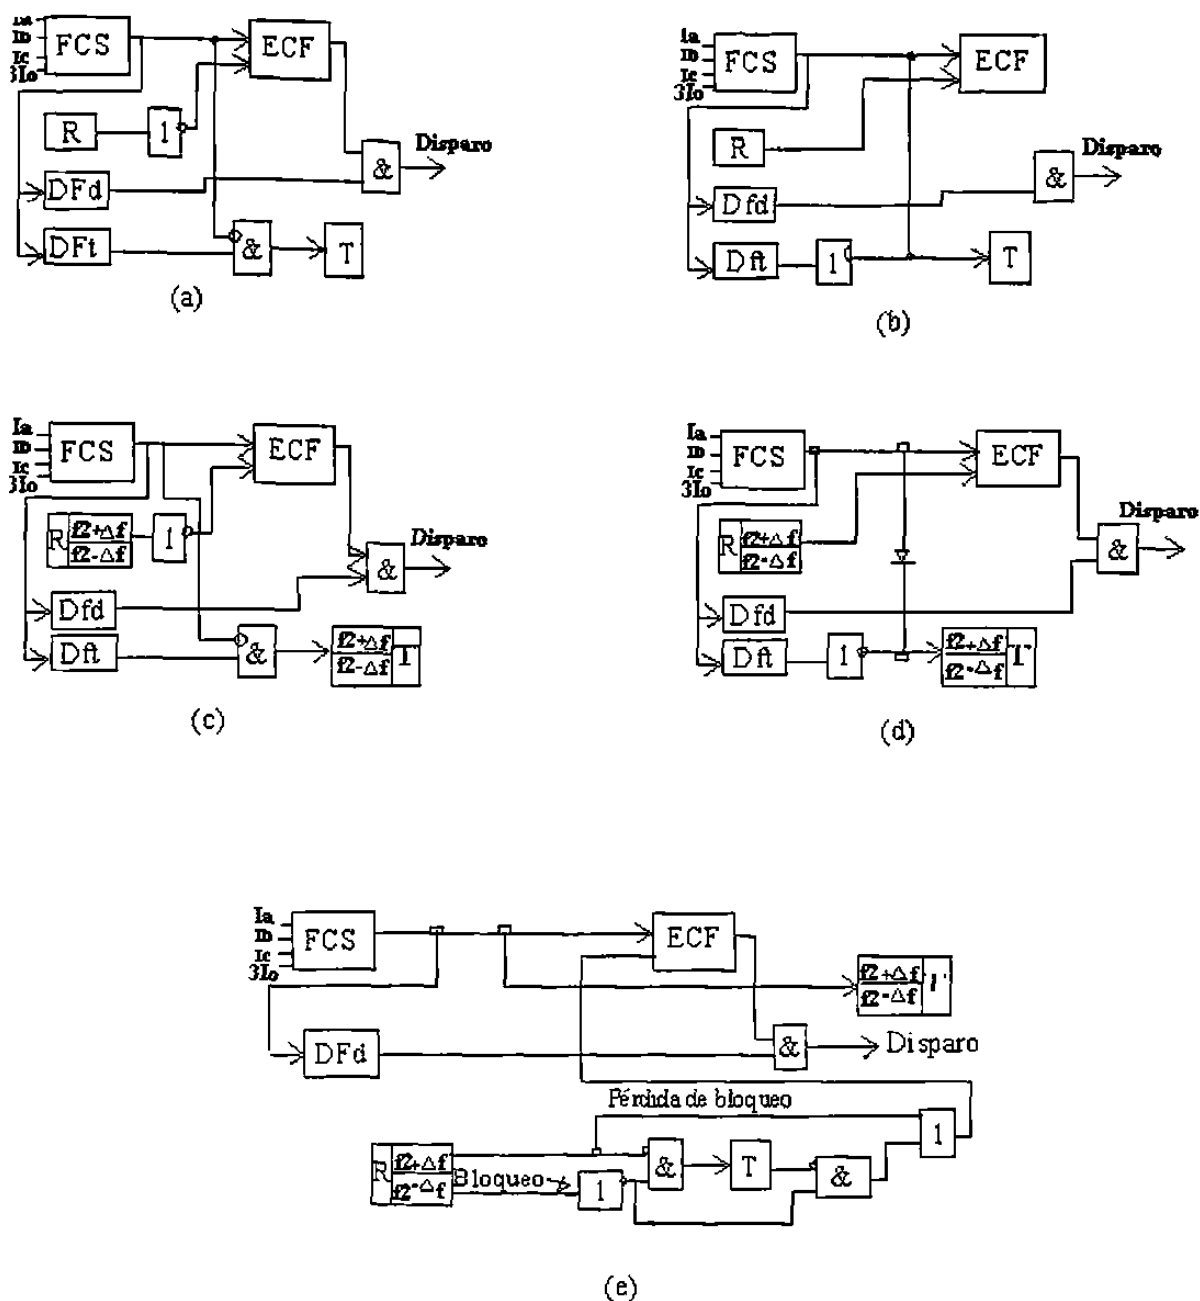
Ia
Ib
Ic
3Io
FCS
ECF
R
1
Disparo
&
DFd
DFt
&
T
(a)

Ia
Ib
Ic
3Io
FCS
ECF
R
Disparo
&
Dfd
Dft
1
T
(b)

Ia
Ib
Ic
3Io
FCS
ECF
R $\frac{f2+\Delta f}{f2-\Delta f}$
1
Disparo
&
Dfd
Dft
&
$\frac{f2+\Delta f}{f2-\Delta f}$ T
(c)

Ia
Ib
Ic
3Io
FCS
ECF
R $\frac{f2+\Delta f}{f2-\Delta f}$
Disparo
&
Dfd
Dft
1
$\frac{f2+\Delta f}{f2-\Delta f}$ T'
(d)

Ia
Ib
Ic
3Io
FCS
ECF
$\frac{f2+\Delta f}{f2-\Delta f}$ T'
DFd
&
Disparo
Pérdida de bloqueo
1
R $\frac{f2+\Delta f}{f2-\Delta f}$
Bloqueo
1
&
T
&
(e)